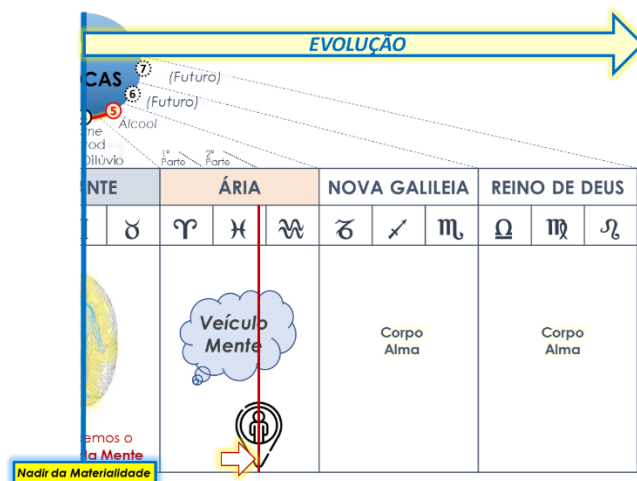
EVOLUÇÃO

CAS
7 (Futuro)
6 (Futuro)
5 Álcool
ne
rod
Dilúvio
1ª Parte
2ª Parte

| NTE | | ÁRIA | | | NOVA GALILEIA | | | REINO DE DEUS | | |
|---|---|---|---|---|---|---|---|---|---|---|
| ♊ | ♉ | ♈ | ♓ | ♒ | ♑ | ♐ | ♏ | ♎ | ♍ | ♌ |

Veículo Mente

Corpo Alma

Corpo Alma

emos o
a Mente

Nadir da Materialidade